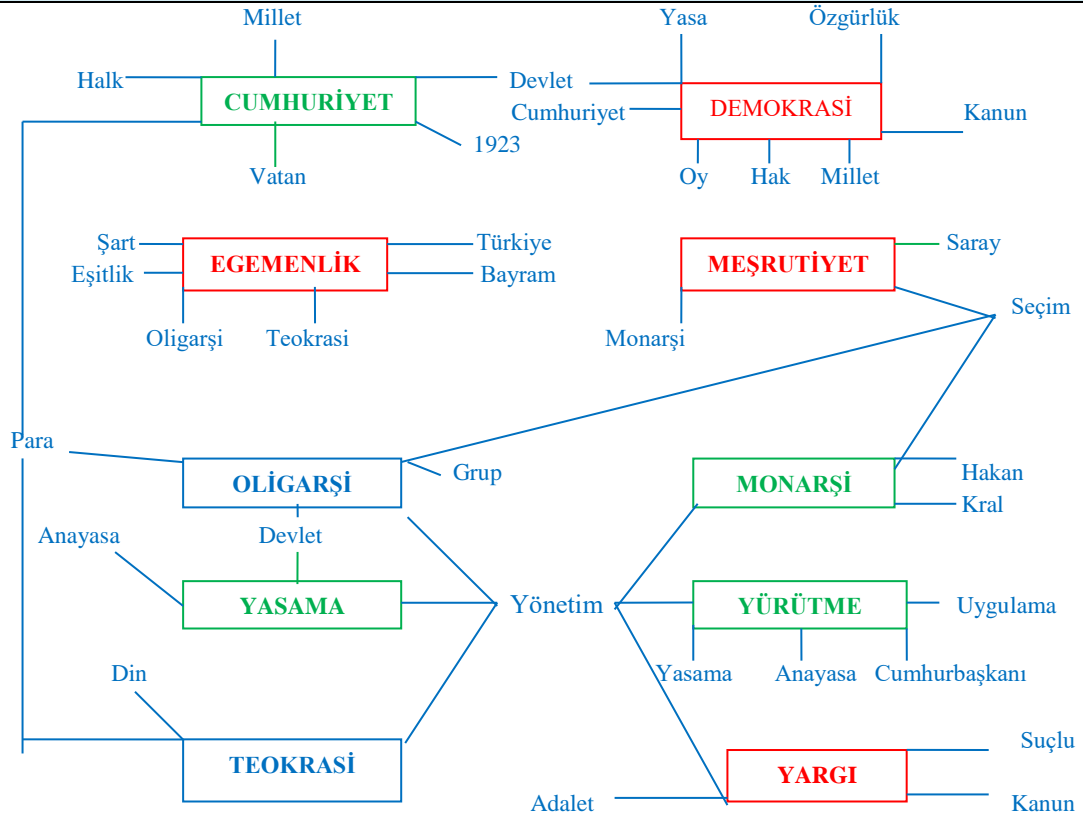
Millet
Halk
CUMHURİYET
1923
Vatan

Yasa
Özgürlük
Devlet
Cumhuriyet
DEMOKRASİ
Kanun
Oy
Hak
Millet

Şart
Eşitlik
EGEMENLİK
Türkiye
Bayram
Oligarşi
Teokrasi

MEŞRUTİYET
Saray
Monarşi
Seçim

Para
OLİGARŞİ
Grup
Devlet
Anayasa
YASAMA
Yönetim
Din
TEOKRASİ

MONARŞİ
Hakan
Kral
YÜRÜTME
Uygulama
Yasama
Anayasa
Cumhurbaşkanı
YARGI
Suçlu
Adalet
Kanun